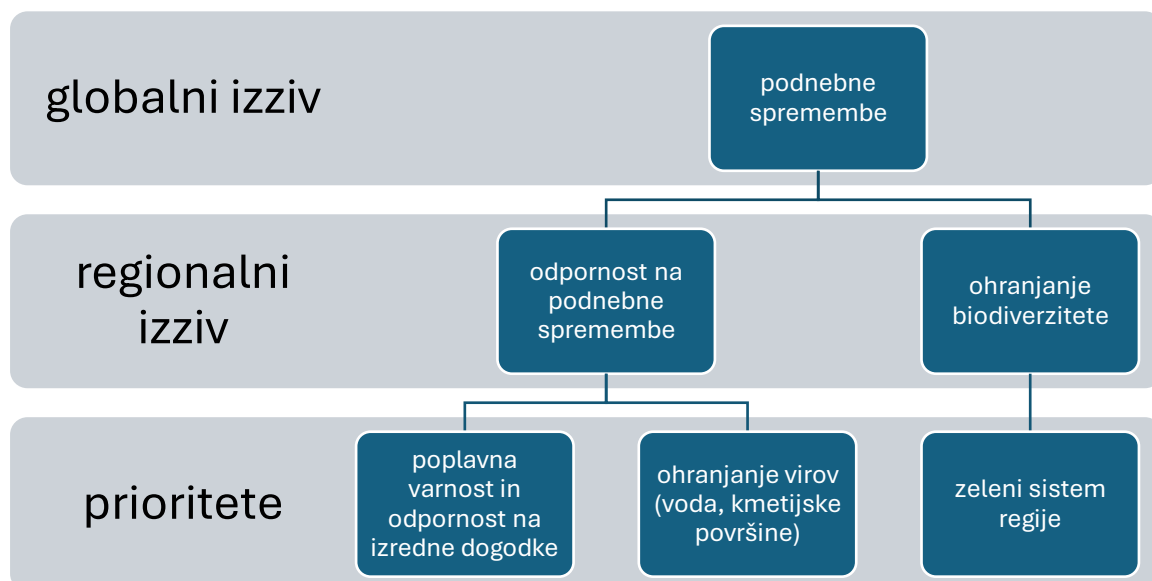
globalni izziv

podnebne spremembe

regionalni izziv

odpornost na podnebne spremembe

ohranjanje biodiverzitete

prioritete

poplavna varnost in odpornost na izredne dogodke

ohranjanje virov (voda, kmetijske površine)

zeleni sistem regije